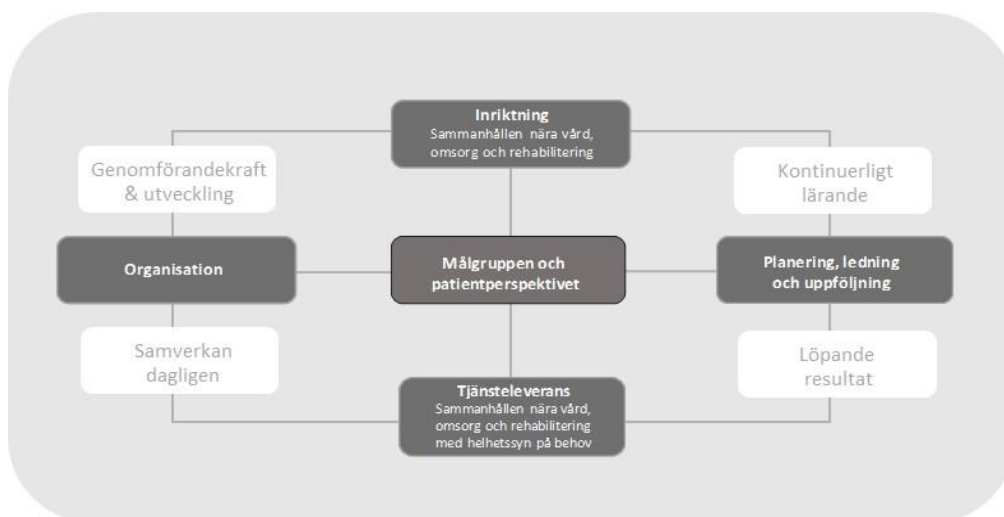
Inriktning
Sammanhållen nära vård, omsorg och rehabilitering

Genomförandekraft & utveckling

Kontinuerligt lärande

Organisation

Målgruppen och patientperspektivet

Planering, ledning och uppföljning

Samverkan dagligen

Löpande resultat

Tjänsteleverans
Sammanhållen nära vård, omsorg och rehabilitering med helhetssyn på behov